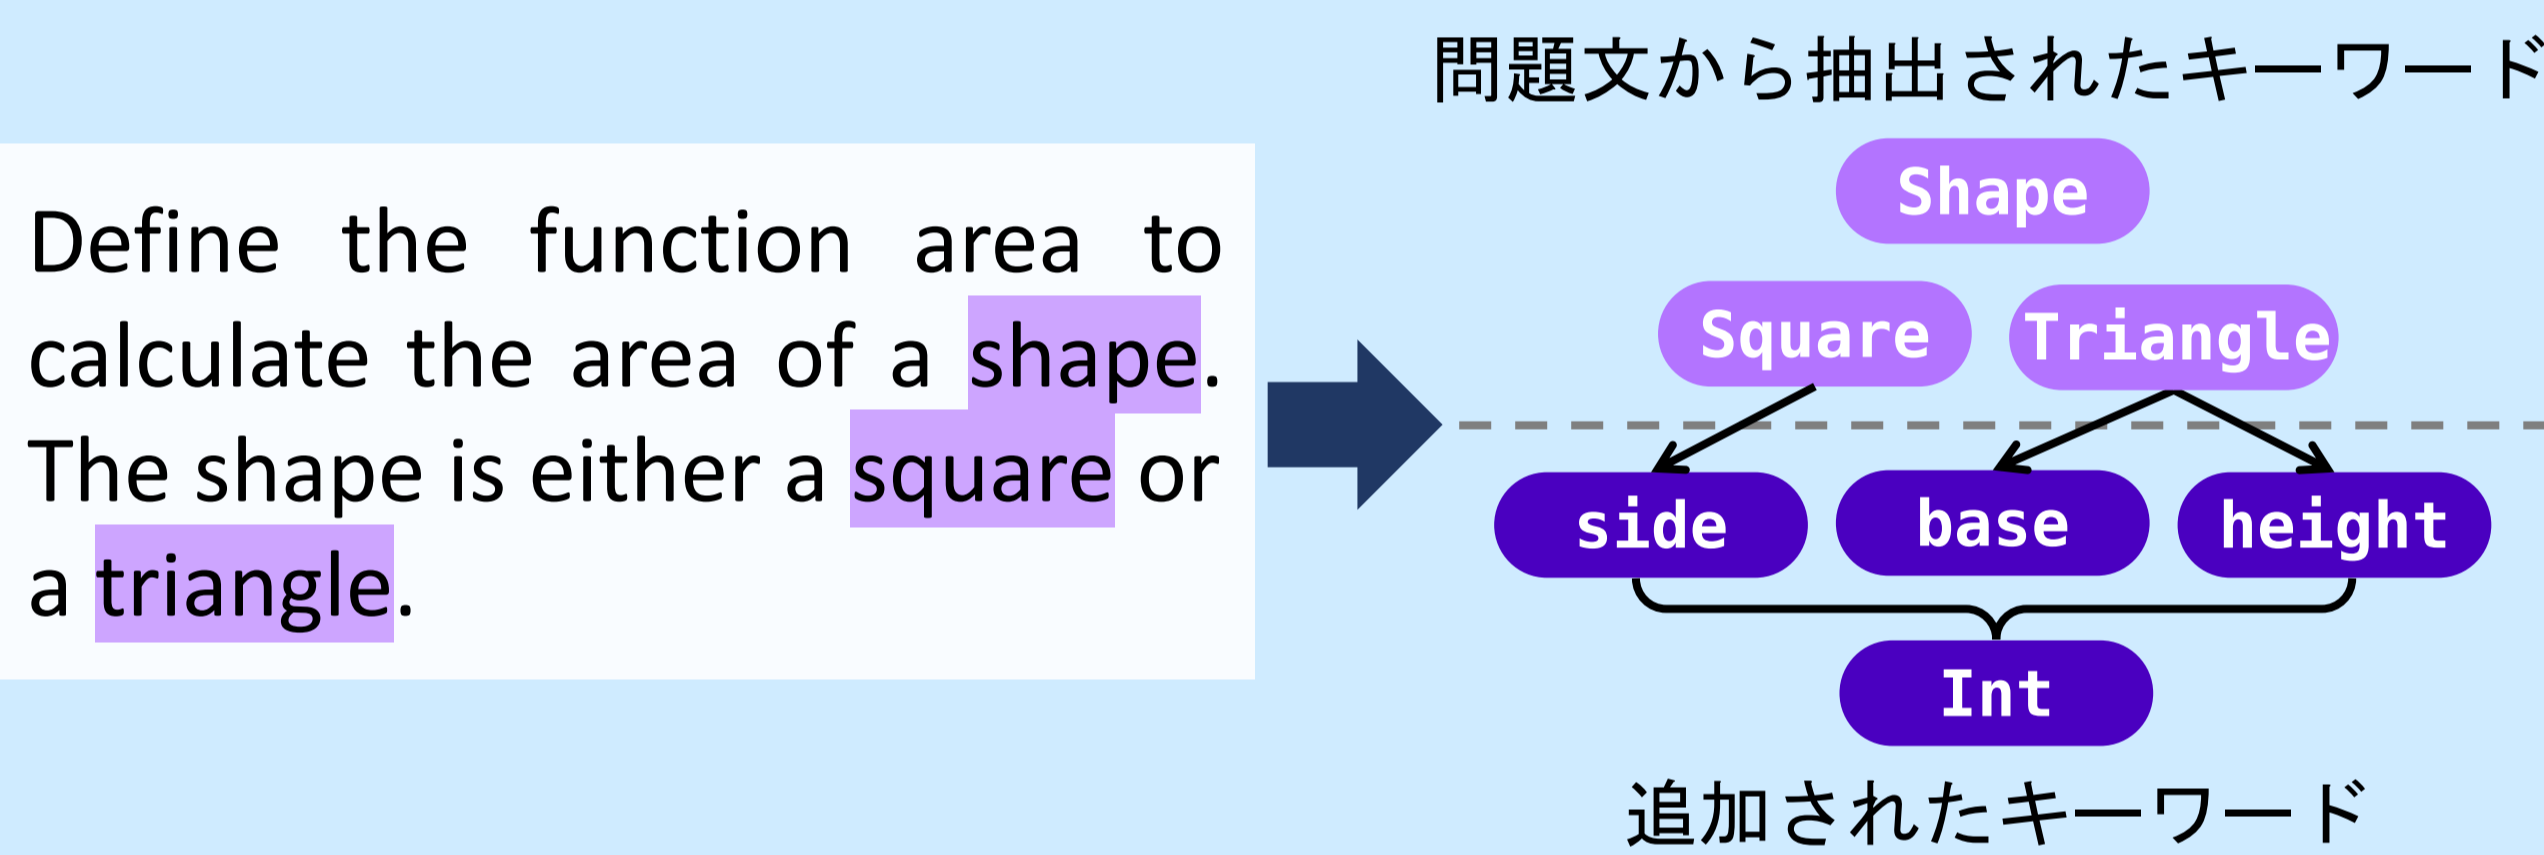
Define the function area to calculate the area of a shape. The shape is either a square or a triangle.

問題文から抽出されたキーワード

Shape

Square

Triangle

side

base

height

Int

追加されたキーワード